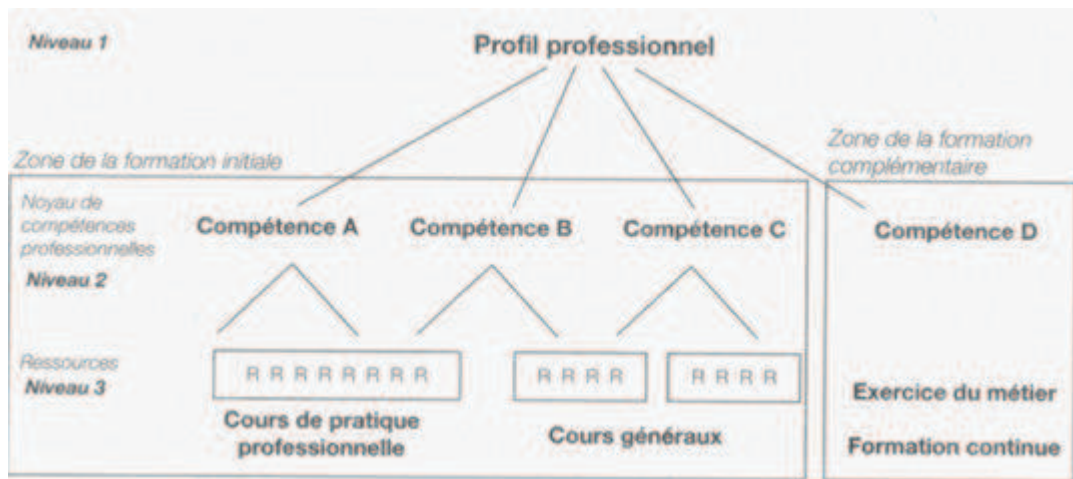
Niveau 1

Profil professionnel

Zone de la formation initiale

Zone de la formation complémentaire

Noyau de compétences professionnelles

Niveau 2

Compétence A

Compétence B

Compétence C

Compétence D

Ressources

Niveau 3

R R R R R R R R

R R R R

R R R R

Cours de pratique professionnelle

Cours généraux

Exercice du métier

Formation continue